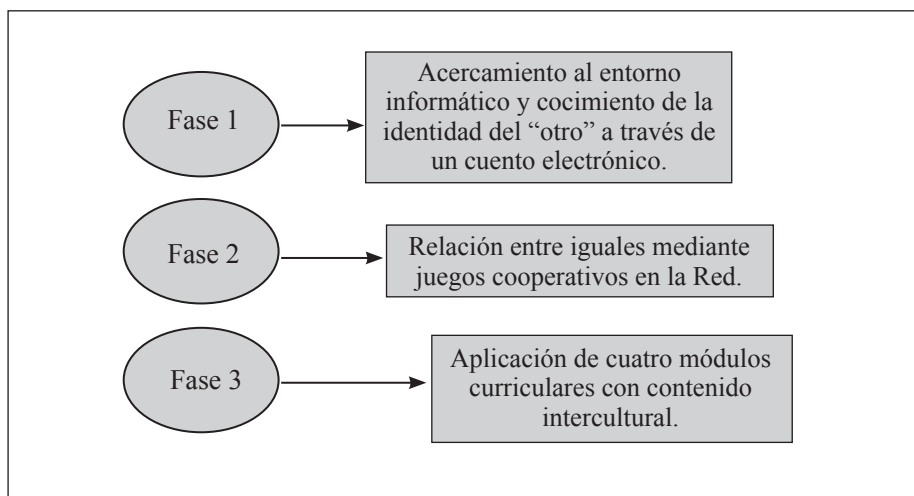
Fase 1

Acercamiento al entorno informático y cocimiento de la identidad del "otro" a través de un cuento electrónico.

Fase 2

Relación entre iguales mediante juegos cooperativos en la Red.

Fase 3

Aplicación de cuatro módulos curriculares con contenido intercultural.